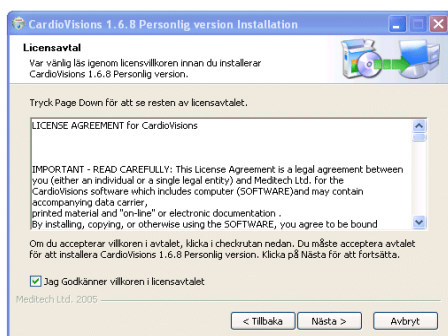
CardioVisions 1.6.8 Personlig version Installation

Licensavtal
Var vänlig läs igenom licensvillkoren innan du installerar CardioVisions 1.6.8 Personlig version.

Tryck Page Down för att se resten av licensavtalet.

LICENSE AGREEMENT for CardioVisions

IMPORTANT - READ CAREFULLY: This License Agreement is a legal agreement between you (either an individual or a single legal entity) and Meditech Ltd. for the CardioVisions software which includes computer (SOFTWARE)and may contain accompanying data carrier,
printed material and "on-line" or electronic documentation .
By installing, copying, or otherwise using the SOFTWARE, you agree to be bound

Om du accepterar villkoren i avtalet, klicka i checkrutan nedan. Du måste acceptera avtalet för att installera CardioVisions 1.6.8 Personlig version. Klicka på Nästa för att fortsätta.

Jag Godkänner villkoren i licensavtalet

Meditech Ltd. 2005

< Tillbaka   Nästa >   Avbryt